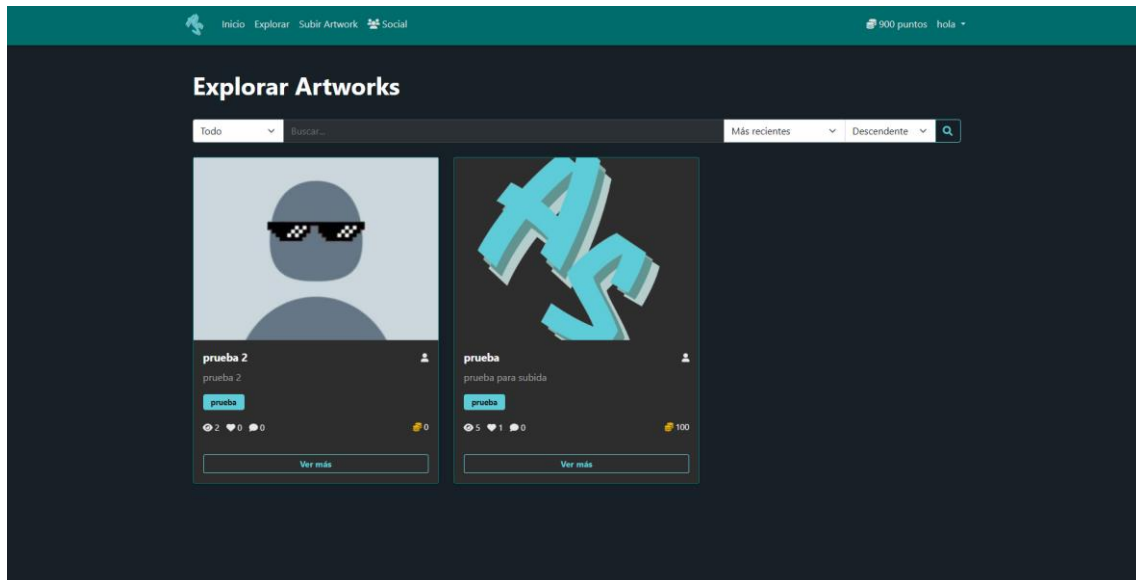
Inicio Explorar Subir Artwork Social

900 puntos hola

Explorar Artworks

Todo Buscar... Más recientes Descendente

prueba 2
prueba 2
prueba
2 0 0 0
Ver más

prueba
prueba para subida
prueba
5 1 0 100
Ver más